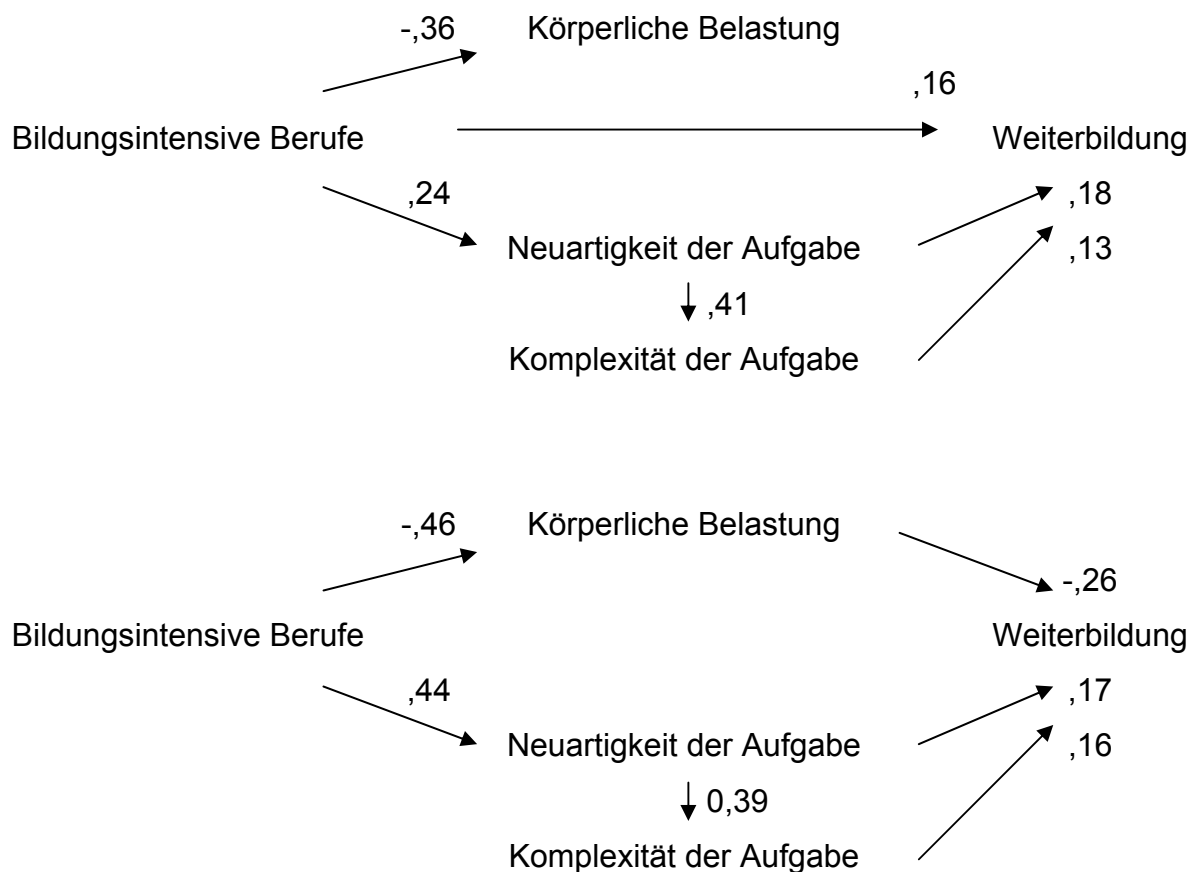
-,36 Körperliche Belastung

,16

Bildungsintensive Berufe

Weiterbildung

,24

,18

Neuartigkeit der Aufgabe

,13

,41

Komplexität der Aufgabe

-,46 Körperliche Belastung

-,26

Bildungsintensive Berufe

Weiterbildung

,44

,17

Neuartigkeit der Aufgabe

,16

0,39

Komplexität der Aufgabe